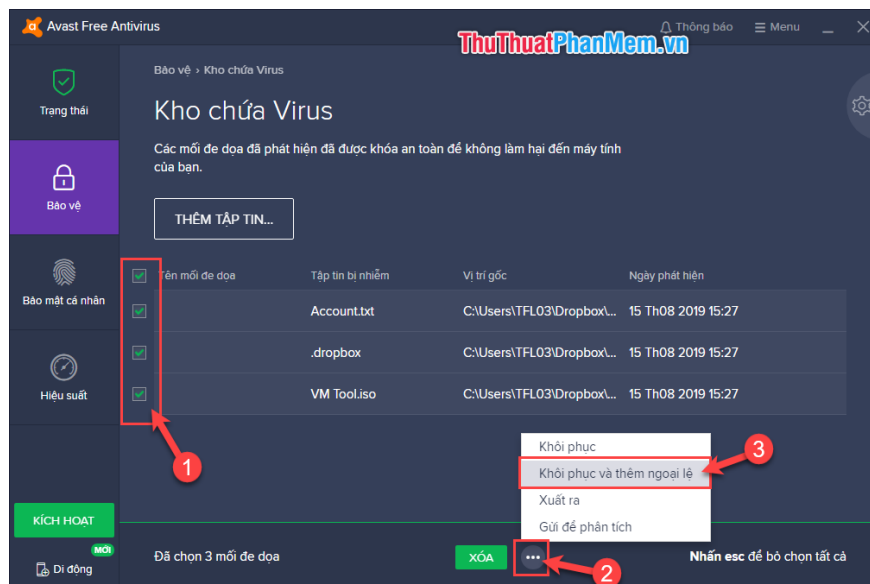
Avast Free Antivirus

Thông báo ☰ Menu ✕

ThuThuatPhanMem.vn

Trạng thái

Bảo vệ

Bảo mật cá nhân

Hiệu suất

KÍCH HOẠT

MỚI

Di động

Bảo vệ › Kho chứa Virus

Kho chứa Virus

Các mối đe dọa đã phát hiện đã được khóa an toàn để không làm hại đến máy tính của bạn.

THÊM TẬP TIN...

| | Tên mối đe dọa | Tập tin bị nhiễm | Vị trí gốc | Ngày phát hiện |
|---|---|---|---|---|
| ✓ | | Account.txt | C:\Users\TFL03\Dropbox\... | 15 Th08 2019 15:27 |
| ✓ | | .dropbox | C:\Users\TFL03\Dropbox\... | 15 Th08 2019 15:27 |
| ✓ | | VM Tool.iso | C:\Users\TFL03\Dropbox\... | 15 Th08 2019 15:27 |

1

Khôi phục

Khôi phục và thêm ngoại lệ

Xuất ra

Gửi để phân tích

3

Đã chọn 3 mối đe dọa

XÓA

...

2

Nhấn esc để bỏ chọn tất cả